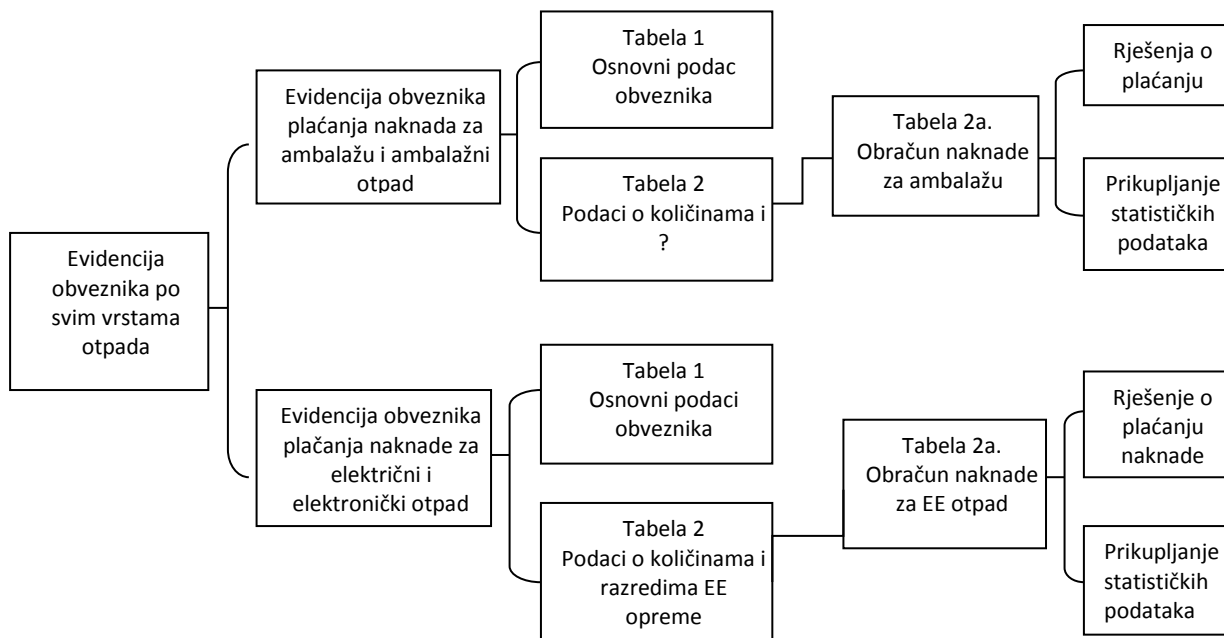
Evidencija obveznika po svim vrstama otpada

Evidencija obveznika plaćanja naknada za ambalažu i ambalažni otpad

Tabela 1
Osnovni podac obveznika

Tabela 2
Podaci o količinama i ?

Tabela 2a.
Obračun naknade za ambalažu

Rješenja o plaćanju

Prikupljanje statističkih podataka

Evidencija obveznika plaćanja naknade za električni i elektronički otpad

Tabela 1
Osnovni podaci obveznika

Tabela 2
Podaci o količinama i razredima EE opreme

Tabela 2a.
Obračun naknade za EE otpad

Rješenje o plaćanju naknade

Prikupljanje statističkih podataka